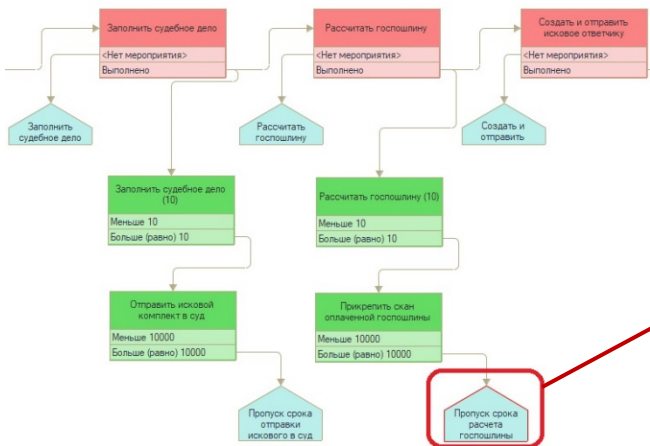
Заполнить судебное дело
<Нет мероприятия>
Выполнено

Рассчитать госпошлину
<Нет мероприятия>
Выполнено

Создать и отправить исковое ответчику
<Нет мероприятия>
Выполнено

Заполнить судебное дело

Рассчитать госпошлину

Создать и отправить

Заполнить судебное дело (10)
Меньше 10
Больше (равно) 10

Рассчитать госпошлину (10)
Меньше 10
Больше (равно) 10

Отправить исковой комплект в суд
Меньше 10000
Больше (равно) 10000

Прикрепить скан оплаченной госпошлины
Меньше 10000
Больше (равно) 10000

Пропуск срока отправки искового в суд

Пропуск срока расчета госпошлины